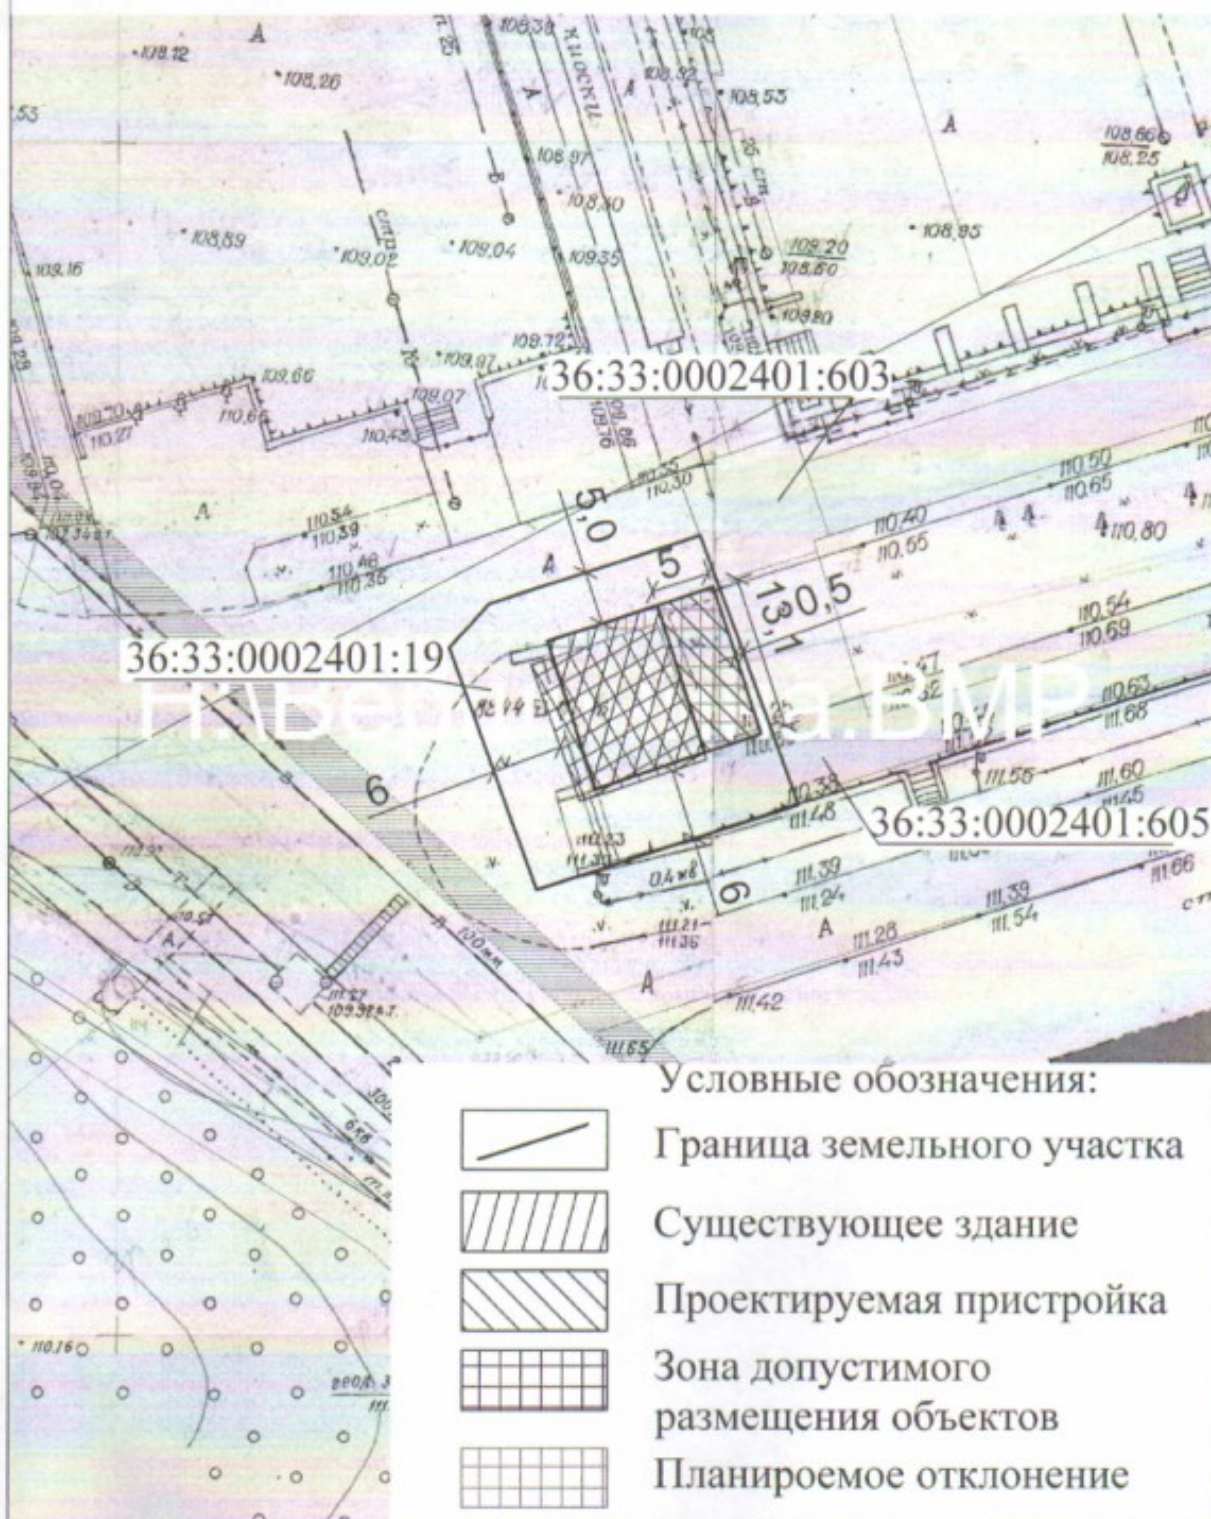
108.12
108,26
108,38
108,53
108,97
108,80
108,59
109,02
109,04
109,35
109,20
108,60
108,95
108,66
108,25
109,16
108,72
109,80
109,87
109,66
109,70
110,27
110,66
108,07
110,43
36:33:0002401:603
110,35
110,30
110,50
110,65
110,40
110,55
110,80
110,34
110,39
110,46
110,35
5,0
5
0,5
13,1
110,54
110,69
36:33:0002401:19
110,63
111,68
6
111,56
111,60
111,45
110,38
111,48
36:33:0002401:605
111,39
111,24
111,39
111,54
111,66
6
111,21
111,36
111,28
111,43
111,42
111,65
110,16
Н.Ве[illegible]а.ВМР
А
Условные обозначения:
Граница земельного участка
Существующее здание
Проектируемая пристройка
Зона допустимого размещения объектов
Планироемое отклонение